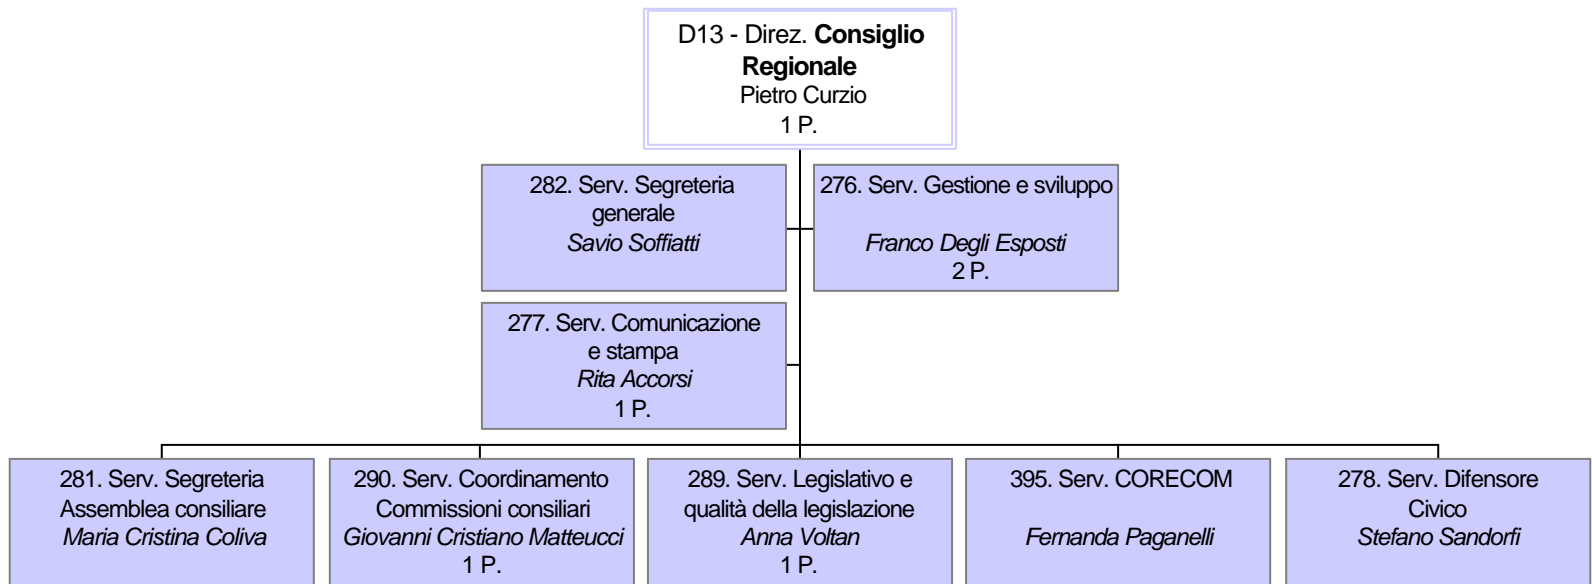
D13 - Direz. **Consiglio Regionale**
Pietro Curzio
1 P.

282. Serv. Segreteria generale
*Savio Soffiatti*

276. Serv. Gestione e sviluppo
*Franco Degli Esposti*
2 P.

277. Serv. Comunicazione e stampa
*Rita Accorsi*
1 P.

281. Serv. Segreteria Assemblea consiliare
*Maria Cristina Coliva*

290. Serv. Coordinamento Commissioni consiliari
*Giovanni Cristiano Matteucci*
1 P.

289. Serv. Legislativo e qualità della legislazione
*Anna Voltan*
1 P.

395. Serv. CORECOM
*Fernanda Paganelli*

278. Serv. Difensore Civico
*Stefano Sandorfi*